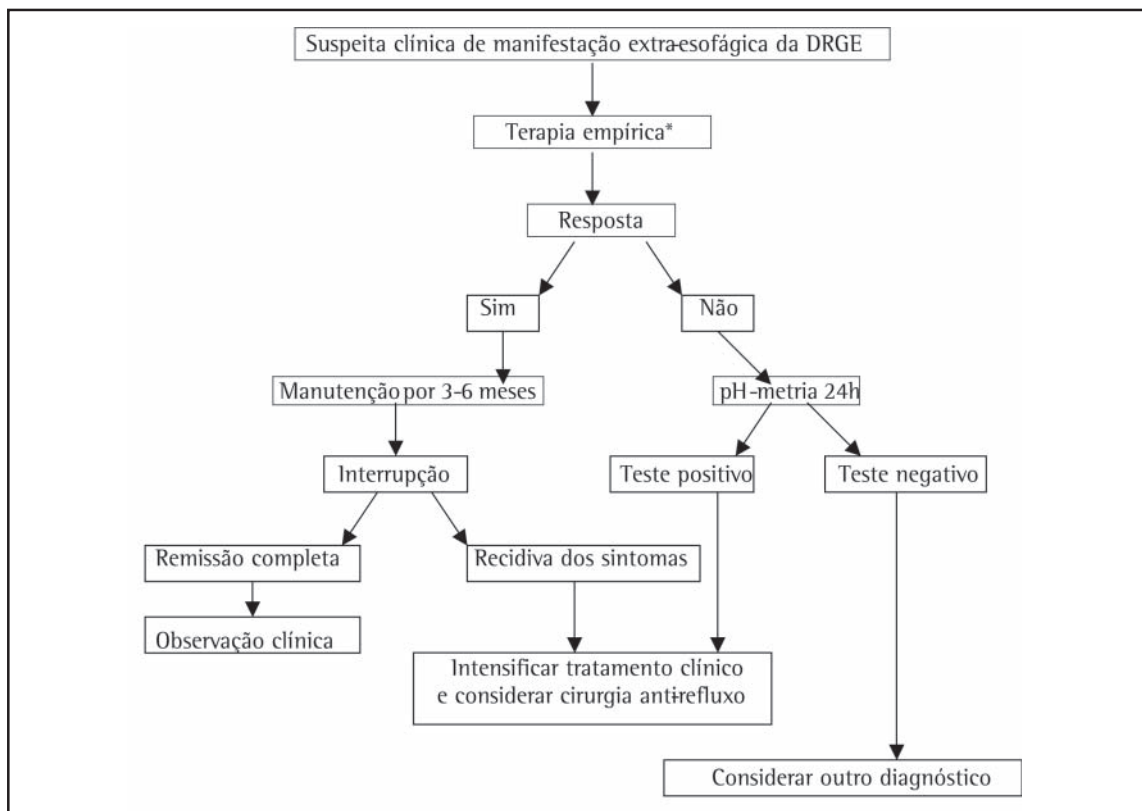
Suspeita clínica de manifestação extra-esofágica da DRGE

Terapia empírica*

Resposta

Sim

Não

Manutenção por 3-6 meses

pH-metria 24h

Interrupção

Teste positivo

Teste negativo

Remissão completa

Recidiva dos sintomas

Observação clínica

Intensificar tratamento clínico e considerar cirurgia anti-refluxo

Considerar outro diagnóstico